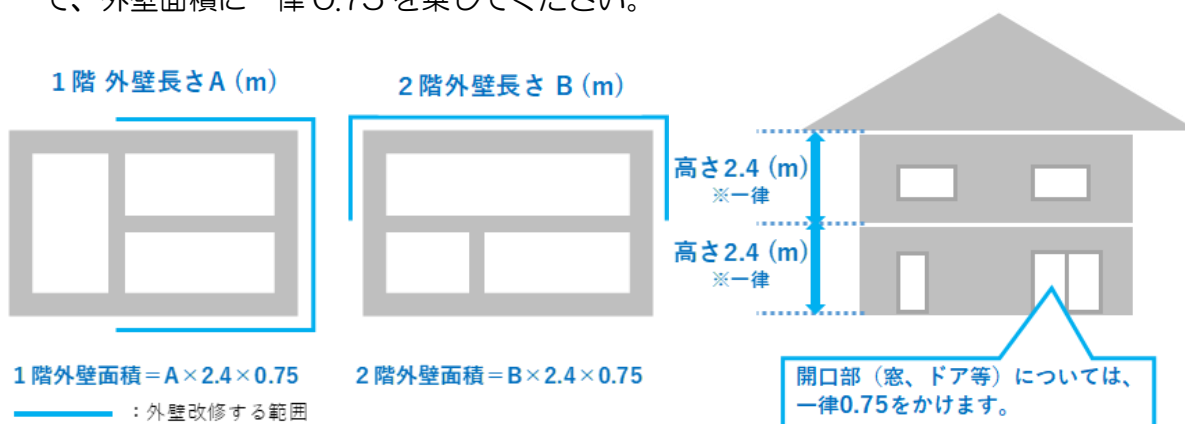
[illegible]外壁面積に一律0.75を乗じてください。

1階 外壁長さA（m）

2階外壁長さ B（m）

高さ2.4（m）
※一律

高さ2.4（m）
※一律

1階外壁面積＝A×2.4×0.75

2階外壁面積＝B×2.4×0.75

：外壁改修する範囲

開口部（窓、ドア等）については、一律0.75をかけます。